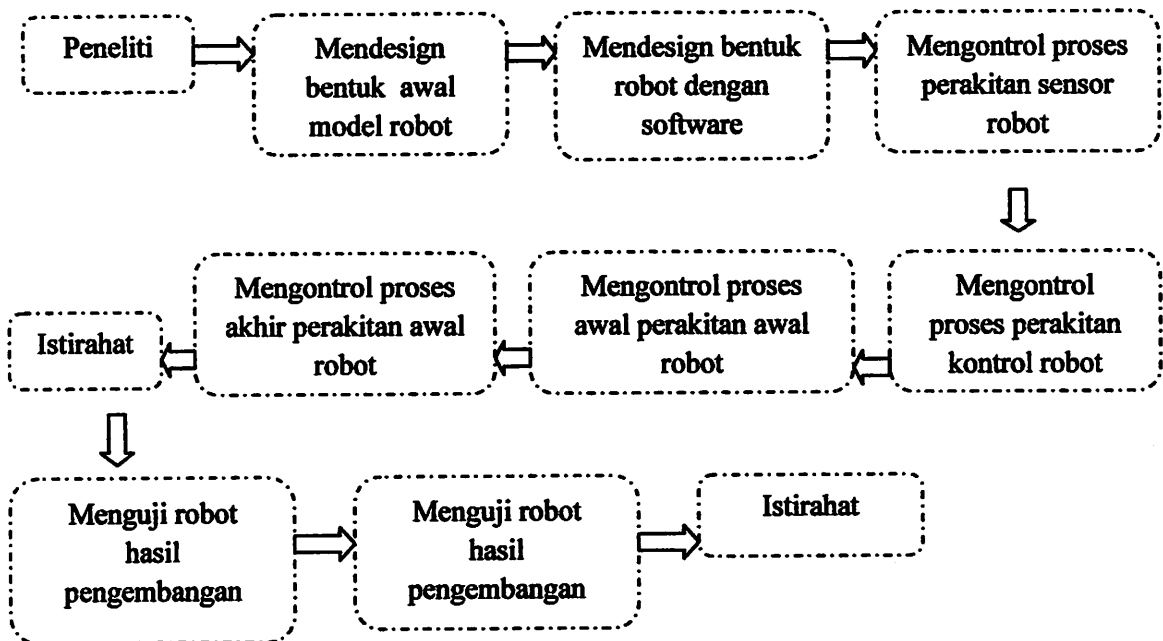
Peneliti

Mendesign bentuk awal model robot

Mendesign bentuk robot dengan software

Mengontrol proses perakitan sensor robot

Mengontrol proses perakitan kontrol robot

Mengontrol proses awal perakitan awal robot

Mengontrol proses akhir perakitan awal robot

Istirahat

Menguji robot hasil pengembangan

Menguji robot hasil pengembangan

Istirahat